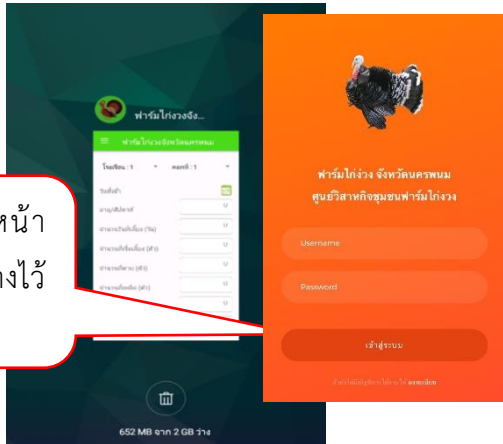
ฟาร์มไก่งวงจัง...

ฟาร์มไก่งวงจังหวัดนครพนม

โรงเรือน : 1

คอกที่ : 1

วันที่เข้า

อายุ/สัปดาห์

จำนวนวันเลี้ยง (วัน)

จำนวนไก่เลี้ยง (ตัว)

จำนวนไก่ตาย (ตัว)

จำนวนไก่คงเหลือ (ตัว)

หน้า

งไว้

652 MB จาก 2 GB ว่าง

ฟาร์มไก่งวง จังหวัดนครพนม

ศูนย์วิสาหกิจชุมชนฟาร์มไก่งวง

Username

Password

เข้าสู่ระบบ

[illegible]